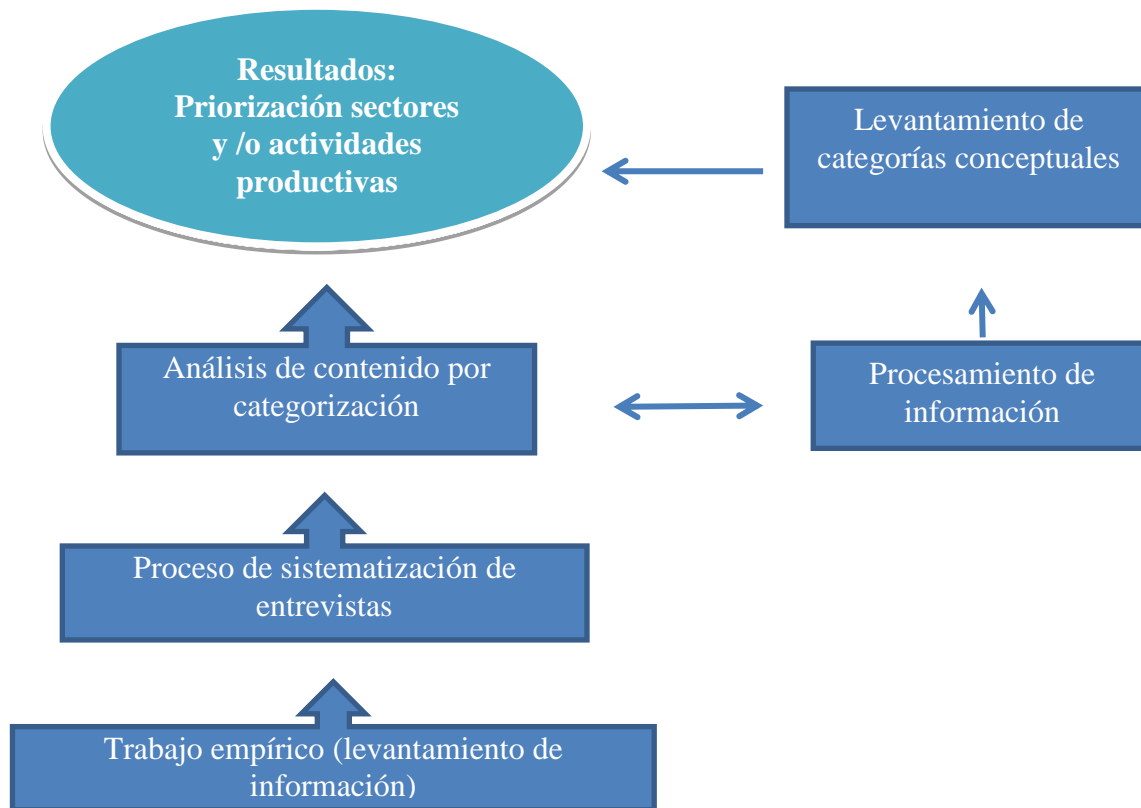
Resultados: Priorización sectores y /o actividades productivas

Levantamiento de categorías conceptuales

Análisis de contenido por categorización

Procesamiento de información

Proceso de sistematización de entrevistas

Trabajo empírico (levantamiento de información)